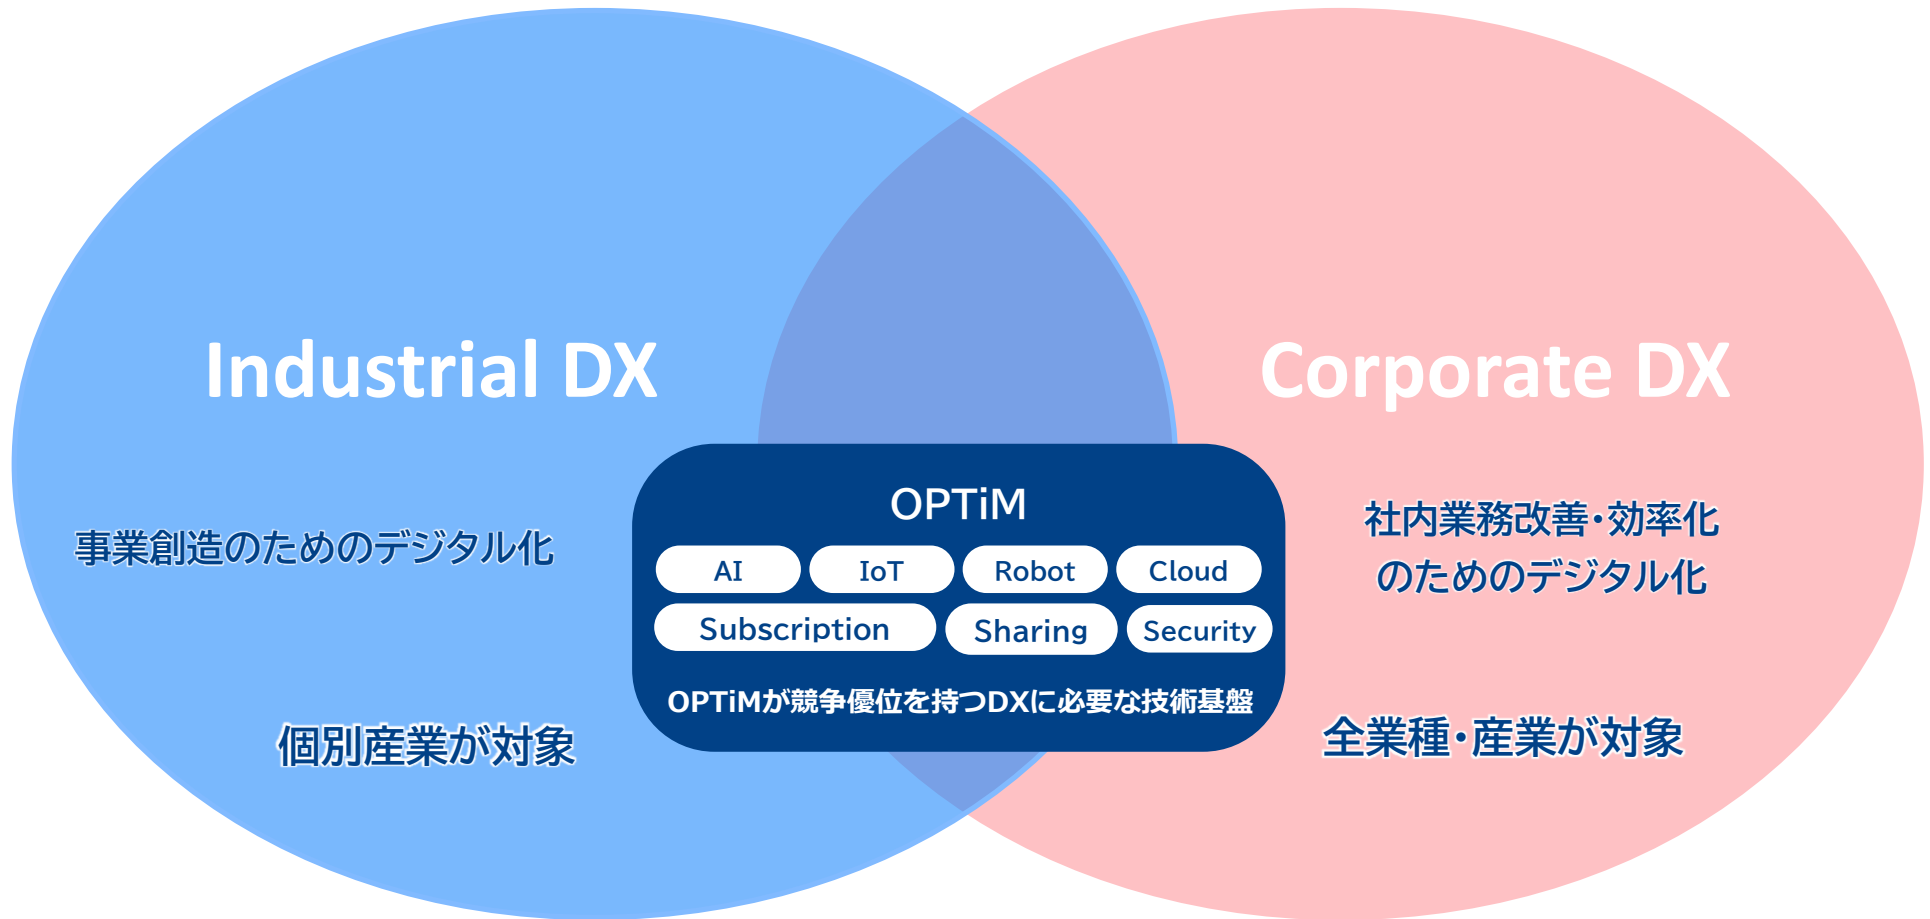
Industrial DX

事業創造のためのデジタル化

個別産業が対象

OPTiM

AI

IoT

Robot

Cloud

Subscription

Sharing

Security

OPTiMが競争優位を持つDXに必要な技術基盤

Corporate DX

社内業務改善・効率化のためのデジタル化

全業種・産業が対象